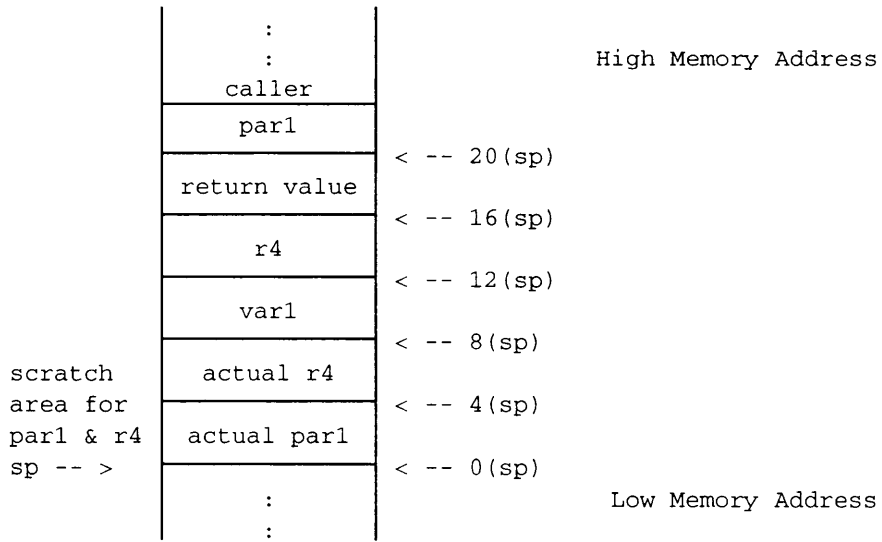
:
:
caller
High Memory Address

par1
< -- 20(sp)

return value
< -- 16(sp)

r4
< -- 12(sp)

var1
< -- 8(sp)

scratch area for par1 & r4
actual r4
< -- 4(sp)

actual par1
sp -- >
< -- 0(sp)

:
:
Low Memory Address